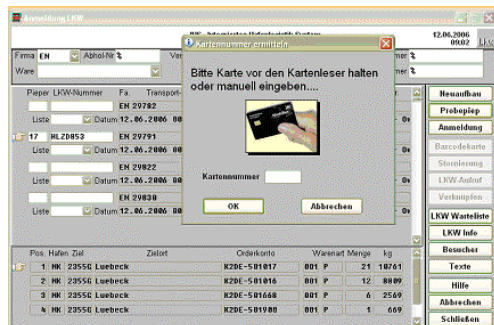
Anmeldung LKW

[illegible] Intermodales Hafenlogistik System

12.06.2006 09:02

Firma EN Abhol-Nr Ver

Ware

Pieper LKW-Nummer Fa. Transport-

EN 29782

Liste Datum 12.06.2006 08

17 HLZ0853 EN 29791

Liste Datum 12.06.2006 08

EN 29822

Liste Datum 12.06.2006 08

EN 29838

Liste Datum 12.06.2006 08

Kartennummer ermitteln

Bitte Karte vor den Kartenleser halten oder manuell eingeben....

Kartennummer

OK

Abbrechen

Neuaufbau

Probepiep

Anmeldung

Barcodekarte

Stornierung

LKW Aufruf

Verknüpfen

LKW Warteliste

LKW Info

Besucher

Texte

Hilfe

Abbrechen

Schließen

| Pos. | Hafen | Ziel | Zielort | Orderkonto | Warenart | Menge | kg |
|---|---|---|---|---|---|---|---|
| 1 | HK | 2355G | Luebeck | K2DE-501017 | 001 P | 21 | 10761 |
| 2 | HK | 2355G | Luebeck | K2DE-501016 | 001 P | 12 | 8809 |
| 3 | HK | 2355G | Luebeck | K2DE-501668 | 001 P | 6 | 2569 |
| 4 | HK | 2355G | Luebeck | K2DE-501980 | 001 P | 1 | 669 |